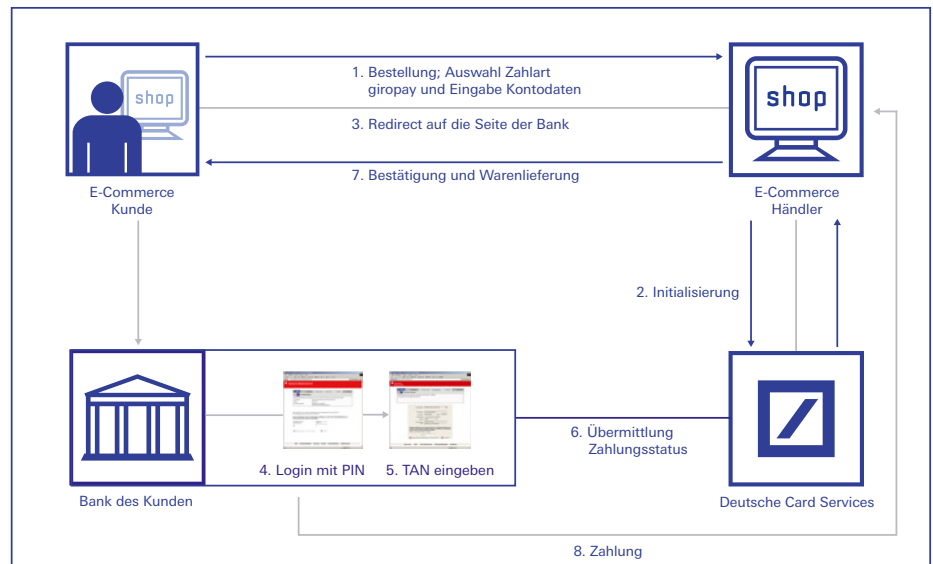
shop

1. Bestellung; Auswahl Zahlart giropay und Eingabe Kontodaten

shop

3. Redirect auf die Seite der Bank

7. Bestätigung und Warenlieferung

E-Commerce Kunde

E-Commerce Händler

2. Initialisierung

6. Übermittlung Zahlungsstatus

4. Login mit PIN

5. TAN eingeben

Bank des Kunden

Deutsche Card Services

8. Zahlung